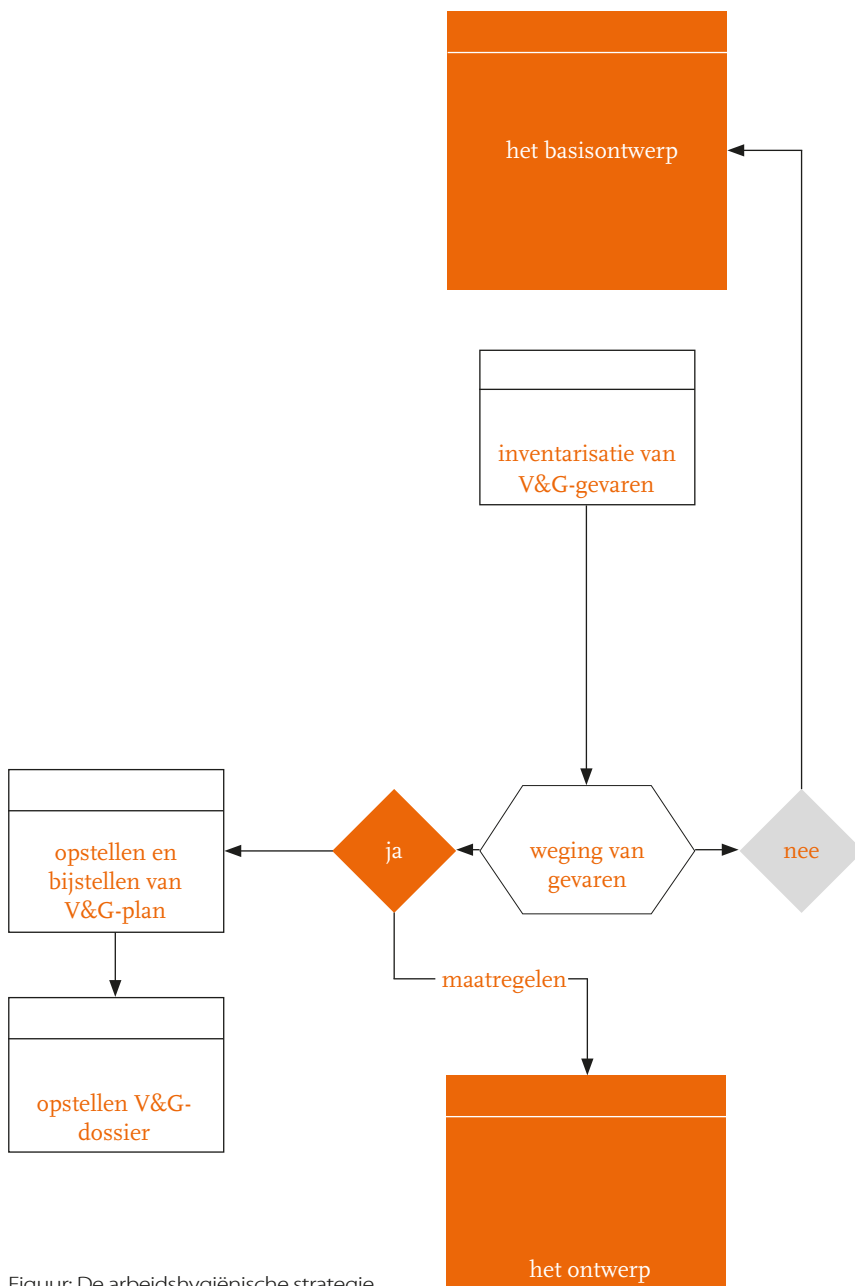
het basisontwerp

inventarisatie van V&G-gevaren

weging van gevaren

ja

nee

opstellen en bijstellen van V&G-plan

opstellen V&G-dossier

maatregelen

het ontwerp

Figuur: De arbeidshygiënische strategie